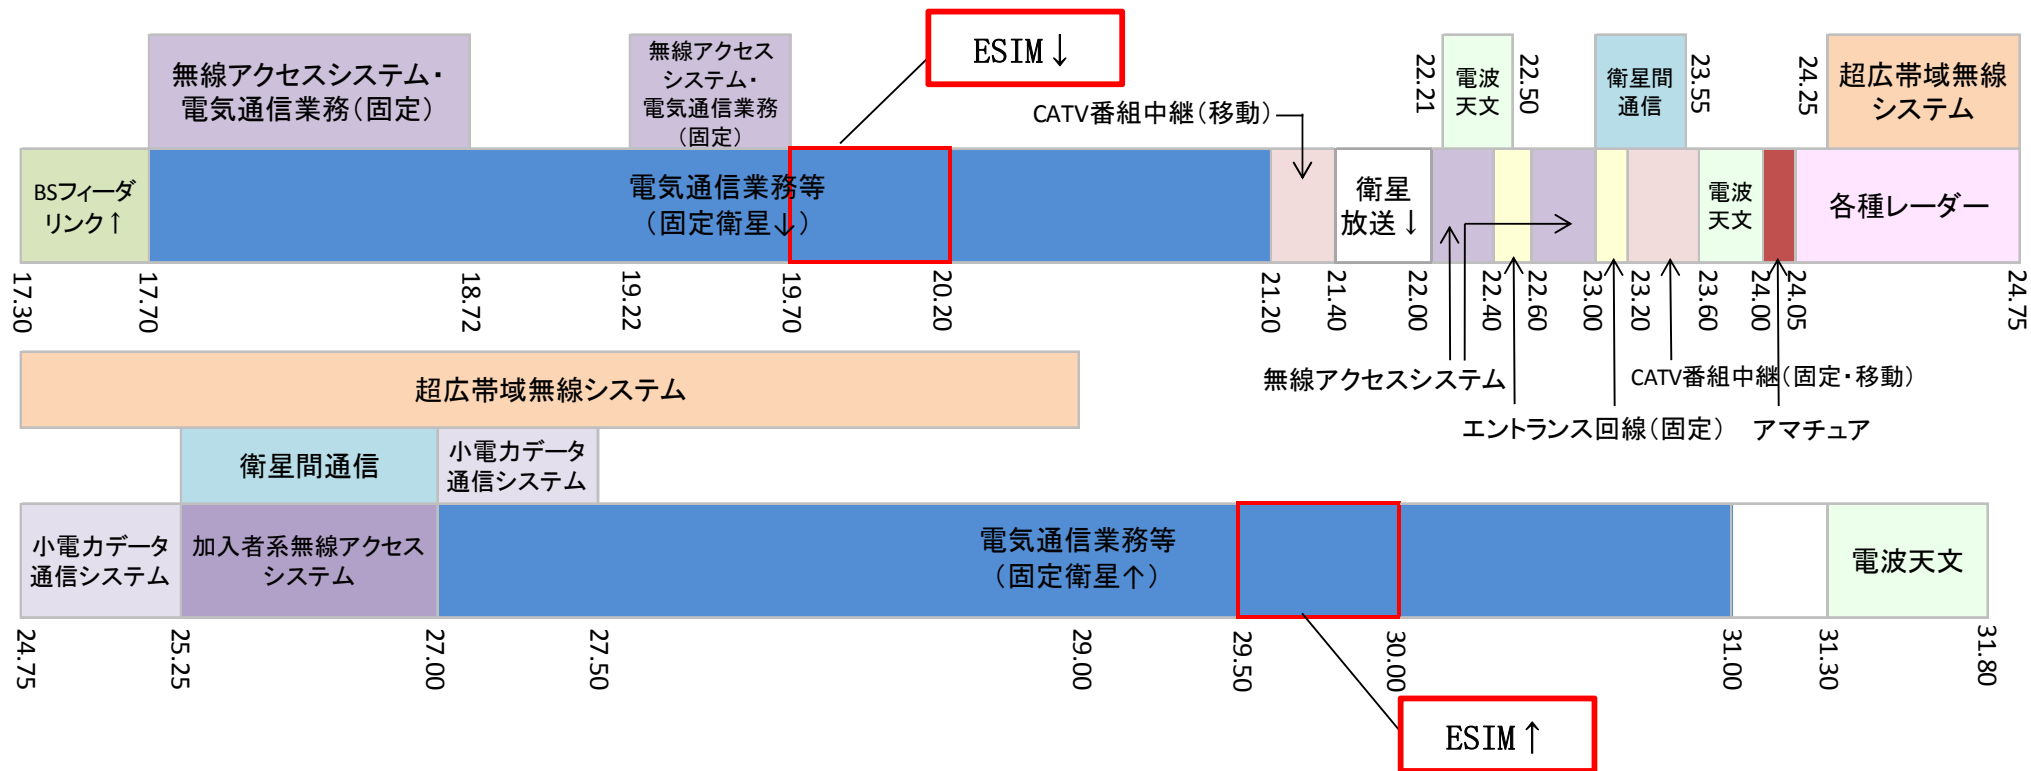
ESIM↓

無線アクセスシステム・電気通信業務(固定)

無線アクセスシステム・電気通信業務(固定)

CATV番組中継(移動)

22.21

電波天文

22.50

衛星間通信

23.55

24.25

超広帯域無線システム

BSフィーダリンク↑

電気通信業務等(固定衛星↓)

衛星放送↓

電波天文

各種レーダー

17.30

17.70

18.72

19.22

19.70

20.20

21.20

21.40

22.00

22.40

22.60

23.00

23.20

23.60

24.00

24.05

24.75

無線アクセスシステム

CATV番組中継(固定・移動)

エントランス回線(固定)

アマチュア

超広帯域無線システム

衛星間通信

小電力データ通信システム

小電力データ通信システム

加入者系無線アクセスシステム

電気通信業務等(固定衛星↑)

電波天文

24.75

25.25

27.00

27.50

29.00

29.50

30.00

31.00

31.30

31.80

ESIM↑